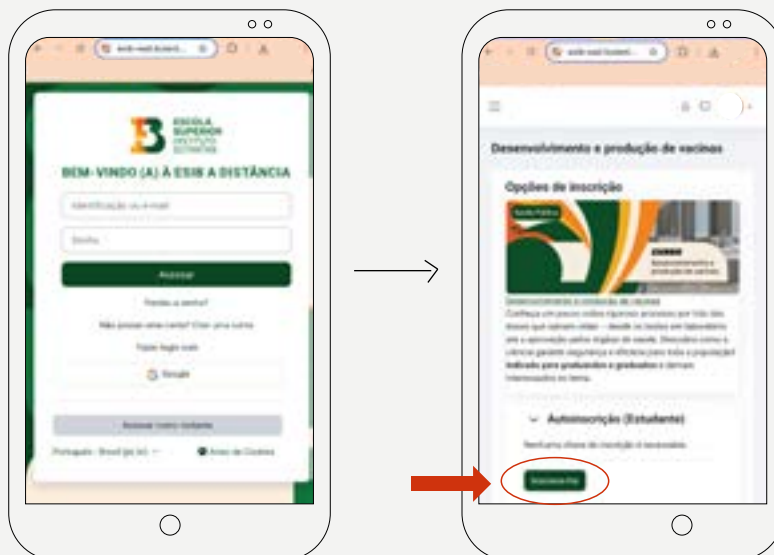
ESCOLA SUPERIOR INSTITUTO BUTANTAN

BEM-VINDO (A) À ESIB A DISTÂNCIA

Identificação ou e-mail

Senha

Acessar

Perdeu a senha?

Não possui uma conta? Crie uma conta

Fazer login com

Google

Acessar como visitante

Português - Brasil (pt_br)

Aviso de Cookies

Desenvolvimento e produção de vacinas

Opções de inscrição

Saúde Pública

Desenvolvimento e produção de vacinas

Desenvolvimento e produção de vacinas

Conheça um pouco todos rigorosos processos por trás das doses que salvam vidas – desde os testes em laboratório até a aprovação pelos órgãos de saúde. Descubra como a ciência garante segurança e eficácia para toda a população! **Indicado para graduandos e graduados** e demais interessados no tema.

Autoinscrição (Estudante)

Nenhuma chave de inscrição é necessária.

Inscreva-me